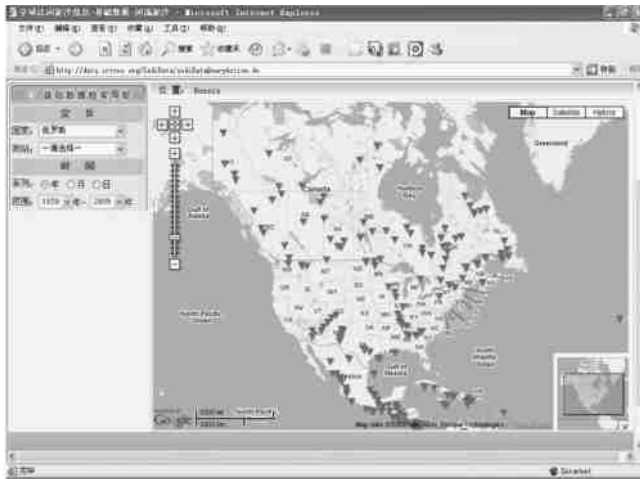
全球气候变化信息-基础数据-测站统计 - Microsoft Internet Explorer

文件(F) 编辑(E) 查看(V) 收藏(A) 工具(T) 帮助(H)

后退 搜索 收藏夹

地址(D) http://data.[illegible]/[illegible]/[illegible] 转到 链接

基础数据检索条件

空 间

国家: 北美洲

测站: --请选择--

时 间

类别: ◉年 ○月 ○日

范围: 1970 年- 2009 年

Map Satellite Hybrid

Greenland

Hudson Bay

Canada

Gulf of Alaska

North Pacific Ocean

Gulf of Mexico

North Atlantic Ocean

Google

Map data ©2009 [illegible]

完毕

Internet